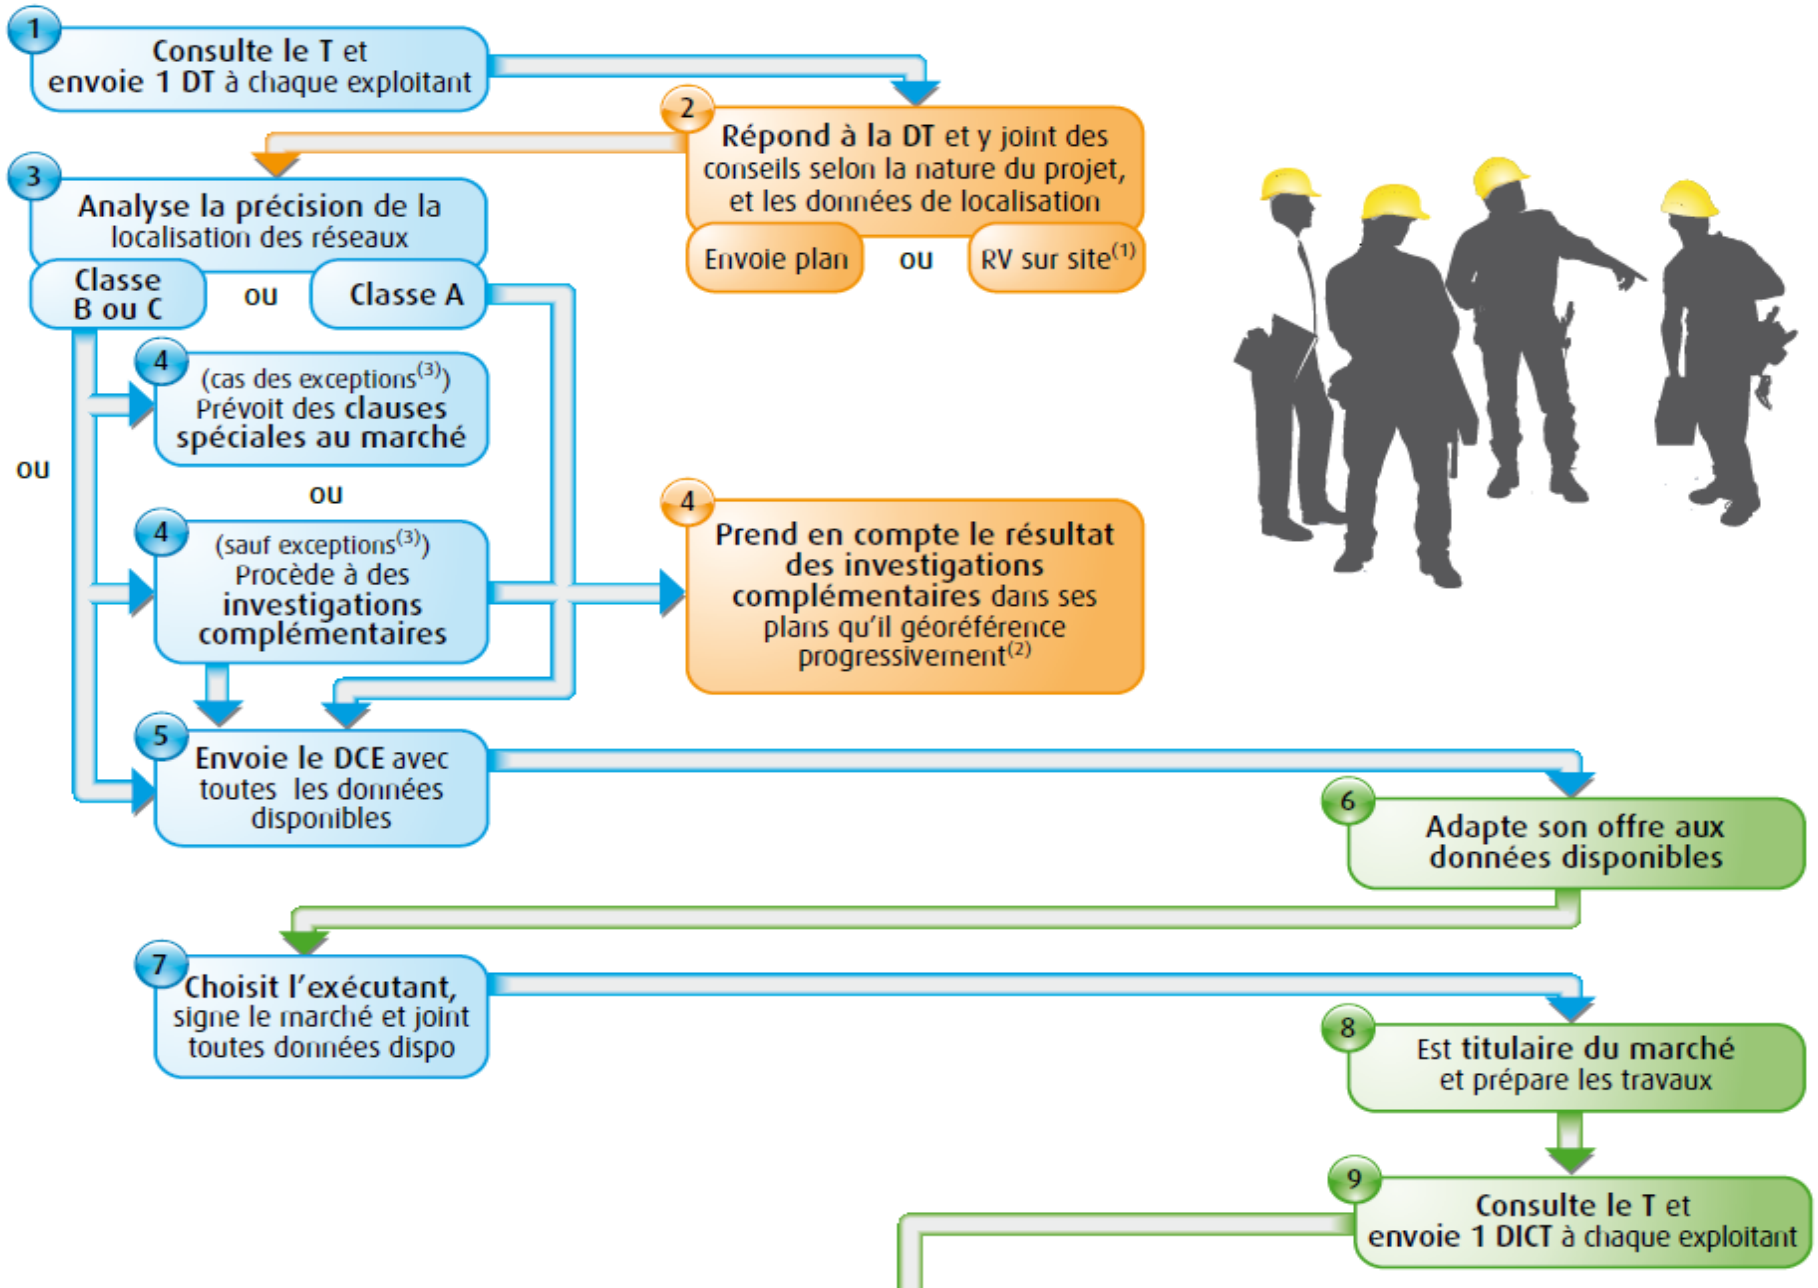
1
Consulte le T et envoie 1 DT à chaque exploitant

2
Répond à la DT et y joint des conseils selon la nature du projet, et les données de localisation

Envoie plan ou RV sur site$^{(1)}$

3
Analyse la précision de la localisation des réseaux

Classe B ou C ou Classe A

ou

4
(cas des exceptions$^{(3)}$) Prévoit des clauses spéciales au marché

ou

4
(sauf exceptions$^{(3)}$) Procède à des investigations complémentaires

4
Prend en compte le résultat des investigations complémentaires dans ses plans qu'il géoréférence progressivement$^{(2)}$

5
Envoie le DCE avec toutes les données disponibles

6
Adapte son offre aux données disponibles

7
Choisit l'exécutant, signe le marché et joint toutes données dispo

8
Est titulaire du marché et prépare les travaux

9
Consulte le T et envoie 1 DICT à chaque exploitant